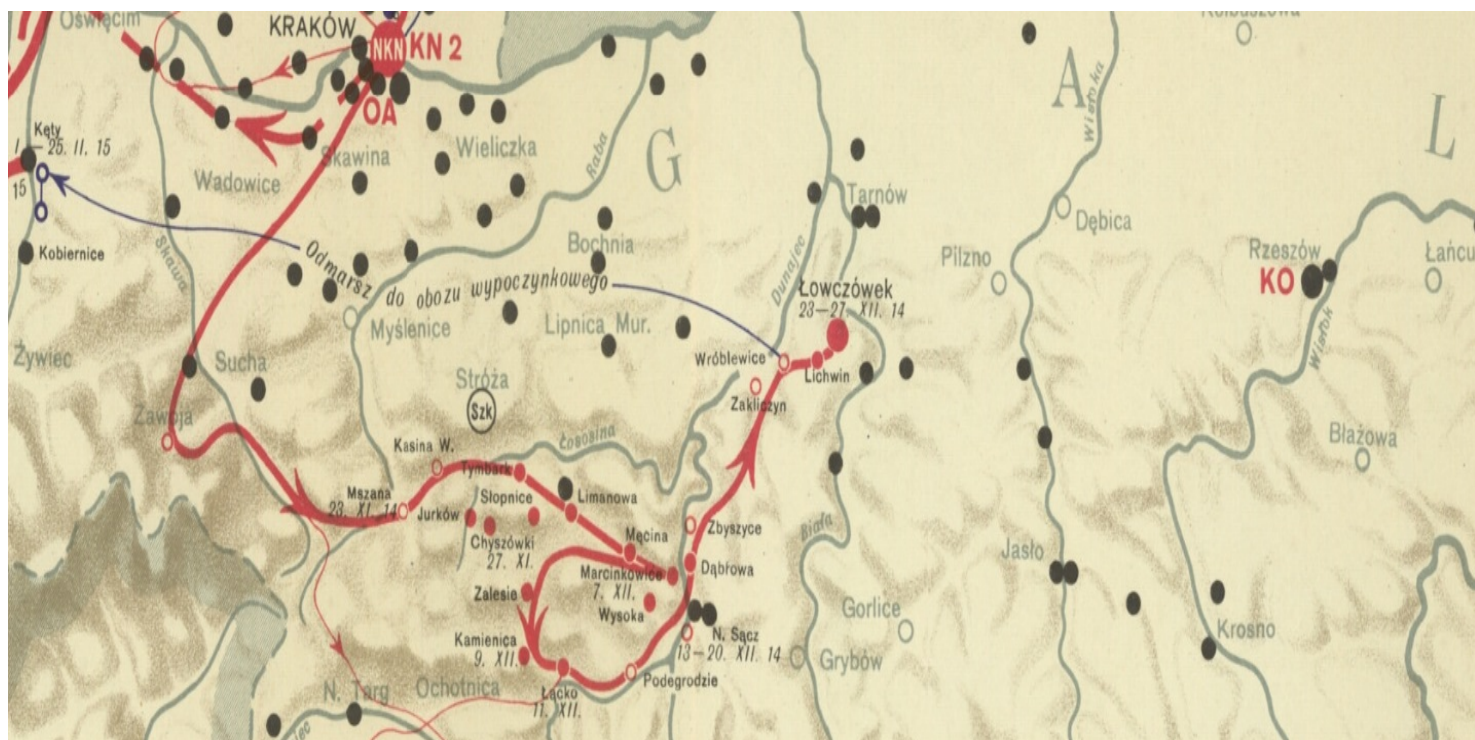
Oświęcim
KRAKÓW
NKN KN 2
OA
Kęty
I — 25. II. 15
15
Kobiernice
Wadowice
Skawina
Wieliczka
Raba
G
A
Wisłoka
L
Tarnów
Dębica
Pilzno
Rzeszów
KO
Łańcu
Wisłok
Skawa
Odmarsz do obozu wypoczynkowego
Bochnia
Lipnica Mur.
Myślenice
Dunajec
Łowczówek
23 — 27. XII. 14
Wróblewice
Lichwin
Zakliczyn
Żywiec
Sucha
Stróża
Szk
Zawoja
Kasina W.
Łososina
Tymbark
Limanowa
Słopnice
Mszana
23. XI. 14
Jurków
Chyszówki
27. XI.
Męcina
Zbyszyce
Dąbrowa
Marcinkowice
7. XII.
Wysoka
Zalesie
Biała
Jasło
Gorlice
Grybów
N. Sącz
13 — 20. XII. 14
Kamienica
9. XII.
Podegrodzie
Łącko
11. XII.
N. Targ
Ochotnica
Krosno
Błażowa